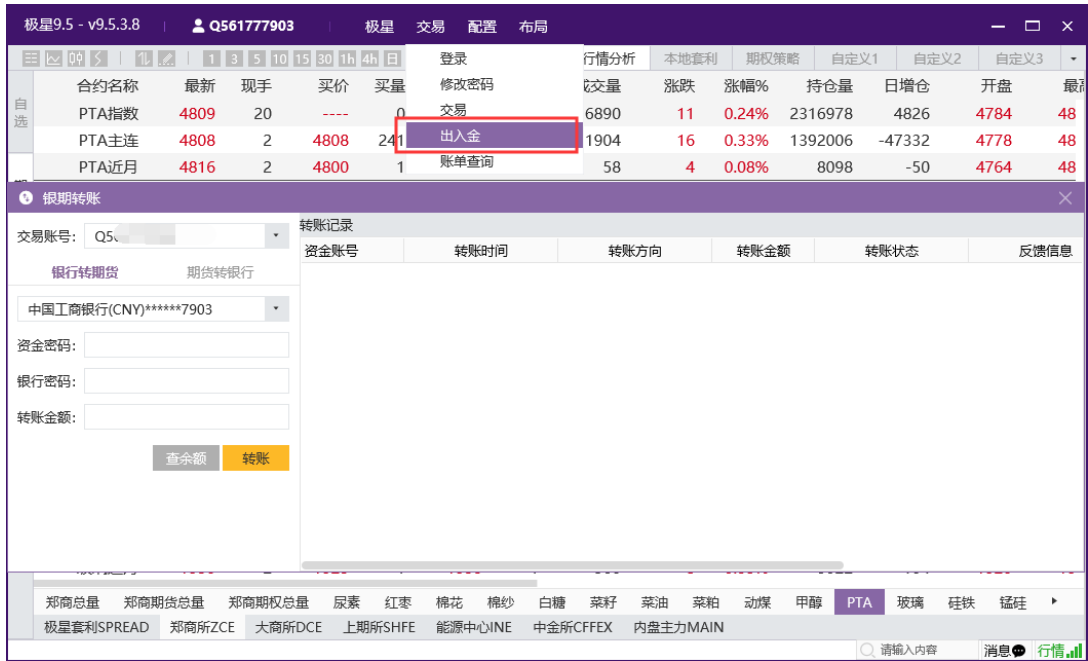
极星9.5 - v9.5.3.8　Q561777903　极星　交易　配置　布局

1 3 5 10 15 30 1h 4h 日

登录
修改密码
交易
出入金
账单查询

行情分析　本地套利　期权策略　自定义1　自定义2　自定义3

自选

| 合约名称 | 最新 | 现手 | 买价 | 买量 | | 成交量 | 涨跌 | 涨幅% | 持仓量 | 日增仓 | 开盘 | 最 |
|---|---|---|---|---|---|---|---|---|---|---|---|---|
| PTA指数 | 4809 | 20 | ---- | 0 | | 6890 | 11 | 0.24% | 2316978 | 4826 | 4784 | 48 |
| PTA主连 | 4808 | 2 | 4808 | 241 | | 1904 | 16 | 0.33% | 1392006 | -47332 | 4778 | 48 |
| PTA近月 | 4816 | 2 | 4800 | 1 | | 58 | 4 | 0.08% | 8098 | -50 | 4764 | 48 |

银期转账

交易账号: Q5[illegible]

银行转期货　期货转银行

中国工商银行(CNY)******7903

资金密码:
银行密码:
转账金额:

查余额　转账

转账记录

| 资金账号 | 转账时间 | 转账方向 | 转账金额 | 转账状态 | 反馈信息 |
|---|---|---|---|---|---|

郑商总量　郑商期货总量　郑商期权总量　尿素　红枣　棉花　棉纱　白糖　菜籽　菜油　菜粕　动煤　甲醇　PTA　玻璃　硅铁　锰硅

极星套利SPREAD　郑商所ZCE　大商所DCE　上期所SHFE　能源中心INE　中金所CFFEX　内盘主力MAIN

请输入内容　消息　行情